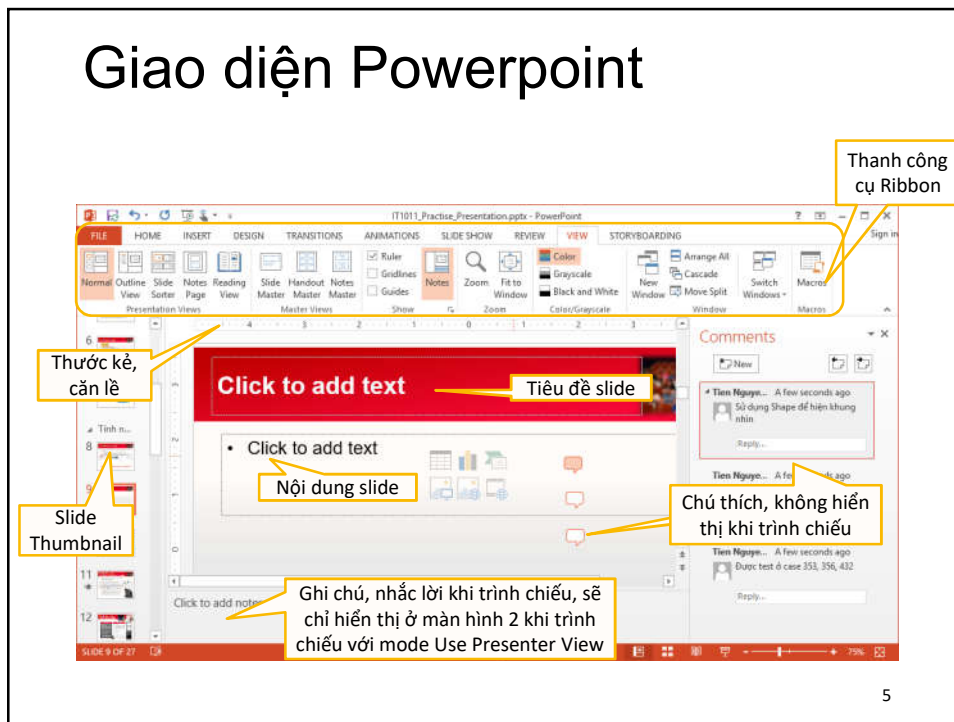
Giao diện Powerpoint

Thanh công cụ Ribbon

IT1011_Practise_Presentation.pptx - PowerPoint

FILE HOME INSERT DESIGN TRANSITIONS ANIMATIONS SLIDE SHOW REVIEW VIEW STORYBOARDING Sign in

Normal Outline View Slide Sorter Notes Page Reading View Slide Master Handout Master Notes Master Ruler Gridlines Guides Notes Zoom Fit to Window Color Grayscale Black and White New Window Arrange All Cascade Move Split Switch Windows Macros

Presentation Views Master Views Show Zoom Color/Grayscale Window Macros

Thước kẻ, căn lề

Click to add text

Tiêu đề slide

• Click to add text

Nội dung slide

Slide Thumbnail

Comments

New

Tien Nguye... A few seconds ago
Sử dụng Shape để hiện khung nhìn
Reply...

Tien Nguye... A few seconds ago

Chú thích, không hiển thị khi trình chiếu

Tien Nguye... A few seconds ago
Được test ở case 353, 356, 432
Reply...

Click to add notes

Ghi chú, nhắc lời khi trình chiếu, sẽ chỉ hiển thị ở màn hình 2 khi trình chiếu với mode Use Presenter View

SLIDE 9 OF 27

75%

5